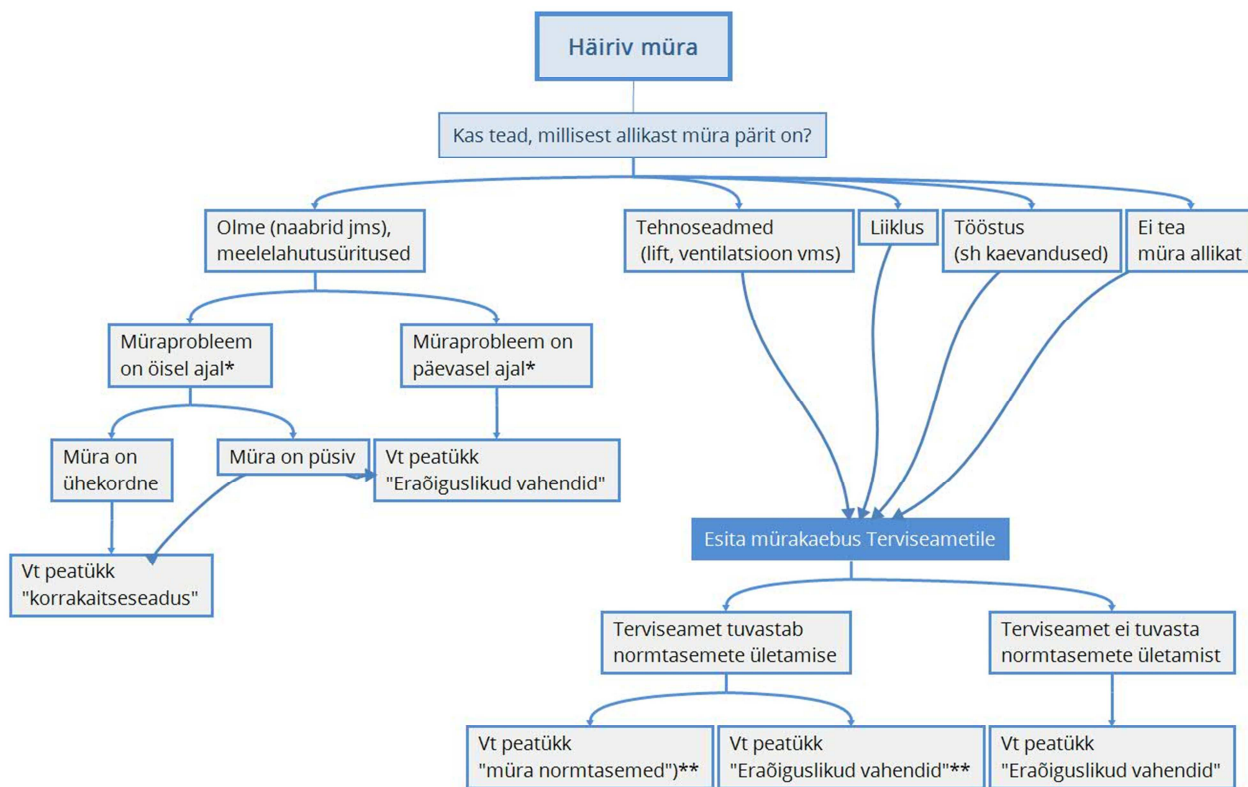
Häiriv müra

Kas tead, millisest allikast müra pärit on?

Olme (naabrid jms), meelelahutusüritused

Tehnoseadmed (lift, ventilatsioon vms)

Liiklus

Tööstus (sh kaevandused)

Ei tea müra allikat

Müraprobleem on öisel ajal*

Müraprobleem on päevasel ajal*

Müra on ühekordne

Müra on püsiv

Vt peatükk "Eraõiguslikud vahendid"

Vt peatükk "korrakaitseseadus"

Esita mürakaebus Terviseametile

Terviseamet tuvastab normtasemete ületamise

Terviseamet ei tuvasta normtasemete ületamist

Vt peatükk "müra normtasemed")**

Vt peatükk "Eraõiguslikud vahendid"**

Vt peatükk "Eraõiguslikud vahendid"